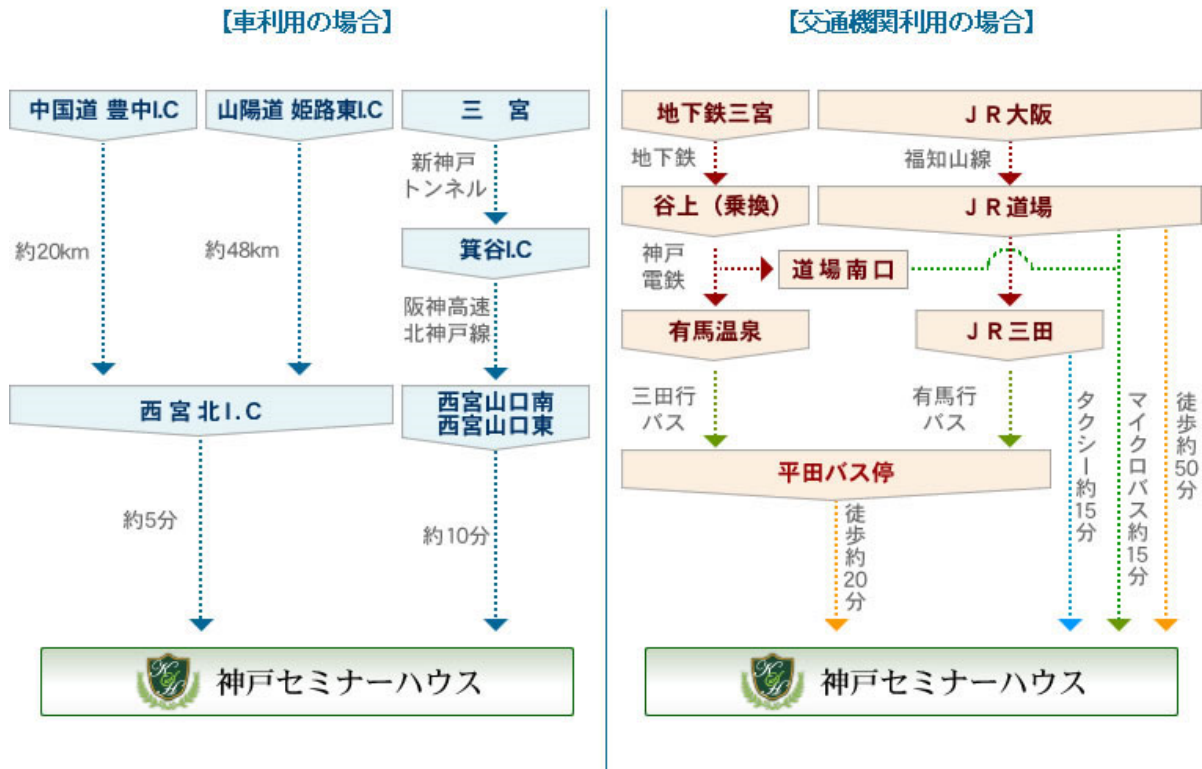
【車利用の場合】

中国道 豊中I.C

山陽道 姫路東I.C

三　宮

新神戸トンネル

箕谷I.C

阪神高速北神戸線

約20km

約48km

西 宮 北 I. C

西宮山口南
西宮山口東

約5分

約10分

KSH 神戸セミナーハウス

【交通機関利用の場合】

地下鉄三宮

ＪＲ大阪

地下鉄

福知山線

谷上（乗換）

ＪＲ道場

神戸電鉄

道 場 南 口

有馬温泉

ＪＲ三田

三田行バス

有馬行バス

タクシー約15分

マイクロバス約15分

徒歩約50分

平田バス停

徒歩約20分

KSH 神戸セミナーハウス